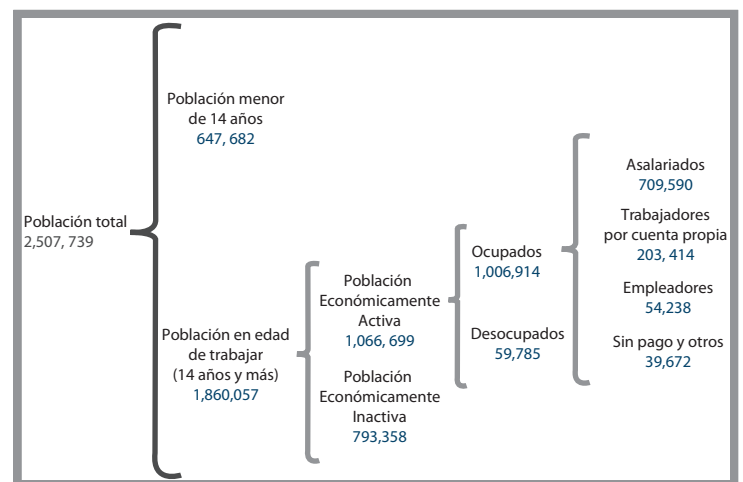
Población total
2,507, 739

Población menor de 14 años
647, 682

Población en edad de trabajar (14 años y más)
1,860,057

Población Económicamente Activa
1,066, 699

Población Económicamente Inactiva
793,358

Ocupados
1,006,914

Desocupados
59,785

Asalariados
709,590

Trabajadores por cuenta propia
203, 414

Empleadores
54,238

Sin pago y otros
39,672